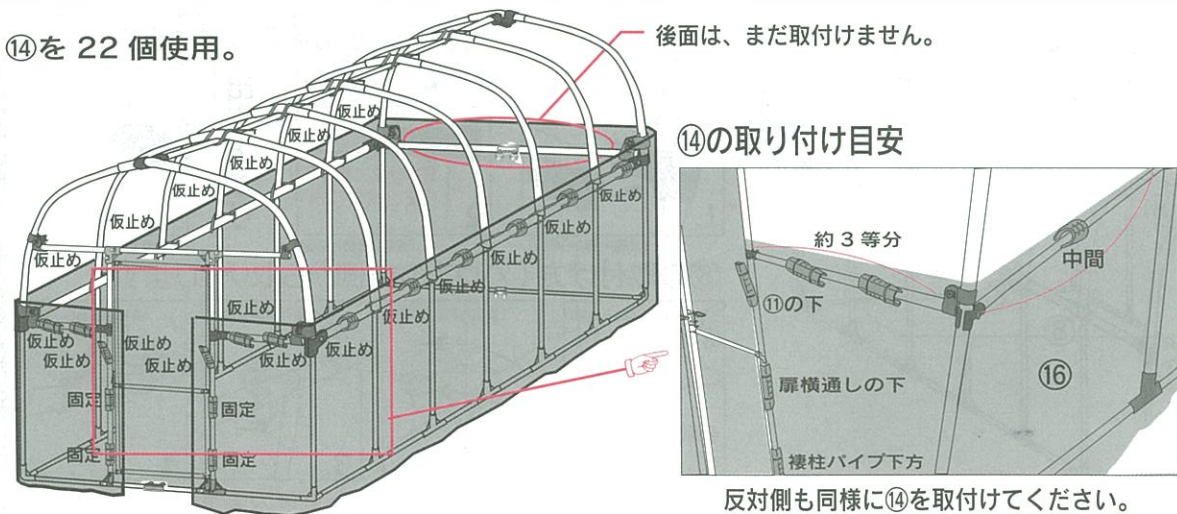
⑭を 22 個使用。

後面は、まだ取付けません。

仮止め
仮止め
仮止め
仮止め
仮止め
仮止め
仮止め
仮止め
仮止め
仮止め
仮止め
仮止め
仮止め
仮止め
仮止め
仮止め
仮止め
仮止め
固定
固定
固定
固定

⑭の取り付け目安

約 3 等分
中間
⑪の下
⑯
扉横通しの下
裱柱パイプ下方

反対側も同様に⑭を取付けてください。